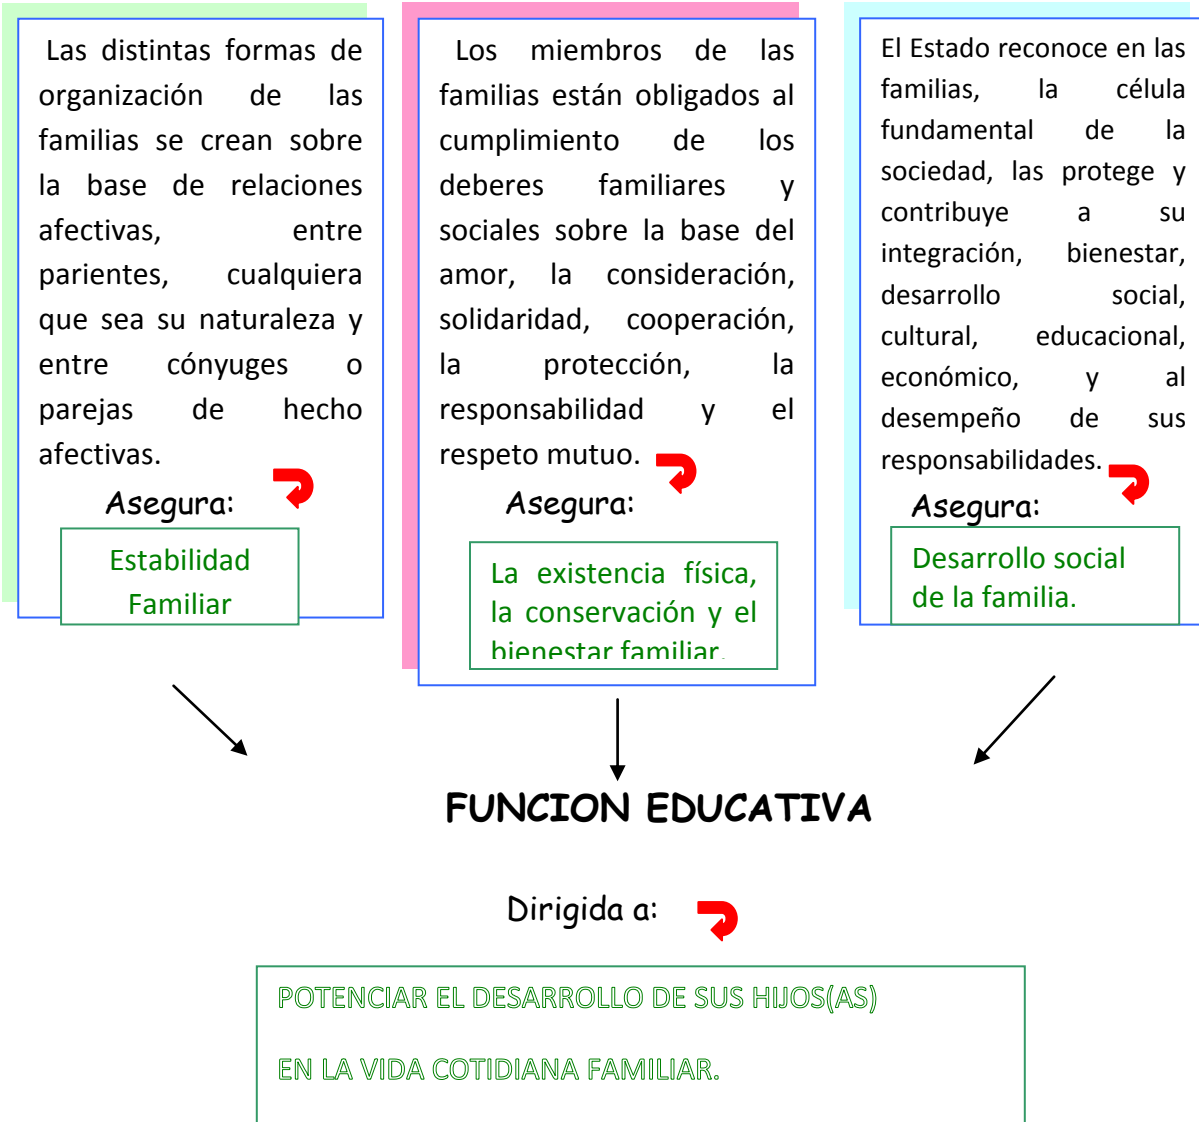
Las distintas formas de organización de las familias se crean sobre la base de relaciones afectivas, entre parientes, cualquiera que sea su naturaleza y entre cónyuges o parejas de hecho afectivas.

Asegura:

Estabilidad Familiar

Los miembros de las familias están obligados al cumplimiento de los deberes familiares y sociales sobre la base del amor, la consideración, solidaridad, cooperación, la protección, la responsabilidad y el respeto mutuo.

Asegura:

La existencia física, la conservación y el bienestar familiar.

El Estado reconoce en las familias, la célula fundamental de la sociedad, las protege y contribuye a su integración, bienestar, desarrollo social, cultural, educacional, económico, y al desempeño de sus responsabilidades.

Asegura:

Desarrollo social de la familia.

FUNCION EDUCATIVA

Dirigida a:

POTENCIAR EL DESARROLLO DE SUS HIJOS(AS)

EN LA VIDA COTIDIANA FAMILIAR.